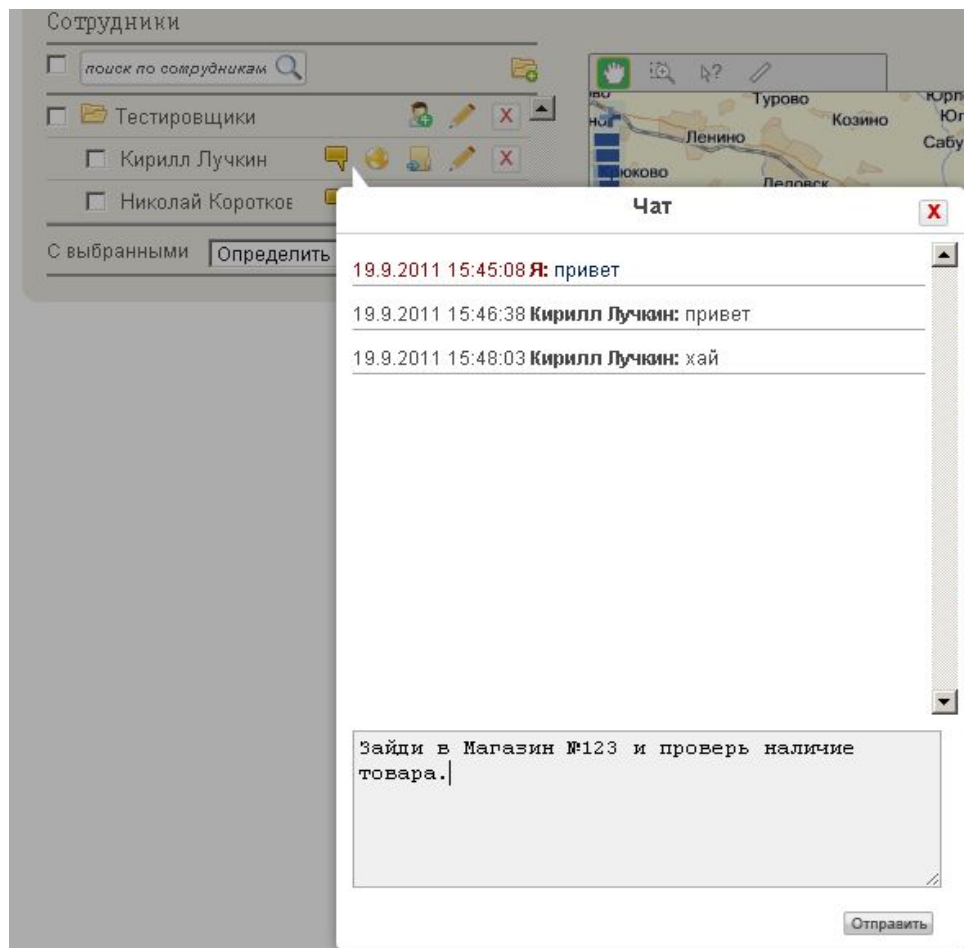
Сотрудники

поиск по сотрудникам

Тестировщики

Кирилл Лучкин

Николай Коротков

С выбранными Определить

Турово
Козино
Ленино
Сабу
Юрл
Юг
Деловск
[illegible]юково

Чат

X

19.9.2011 15:45:08 Я: привет

19.9.2011 15:46:38 Кирилл Лучкин: привет

19.9.2011 15:48:03 Кирилл Лучкин: хай

Зайди в Магазин №123 и проверь наличие товара.

Отправить